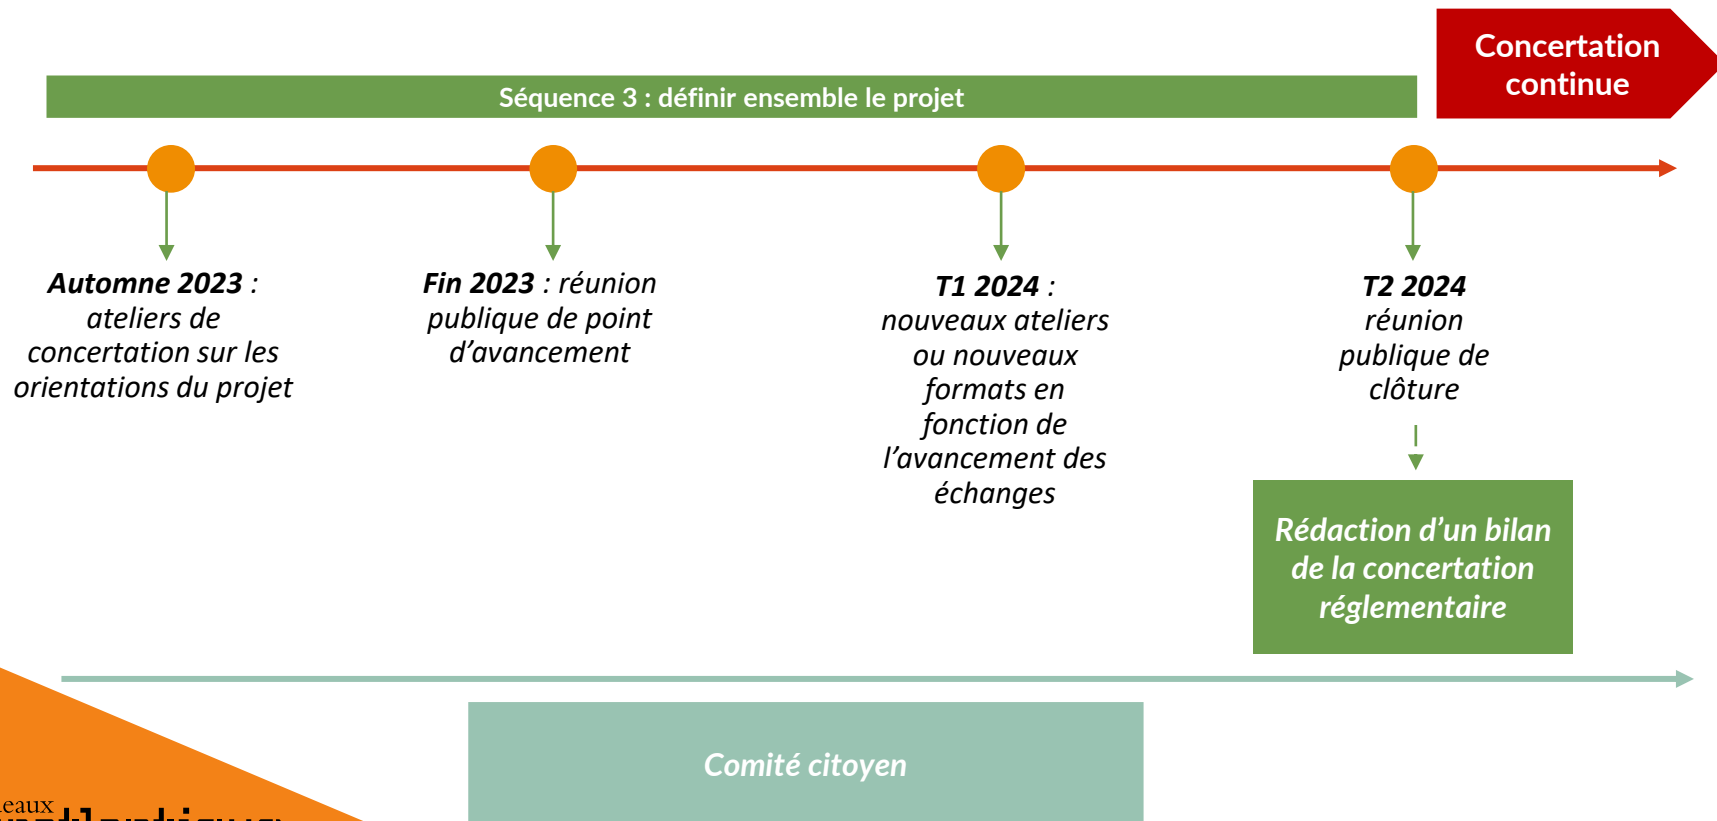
Concertation continue

Séquence 3 : définir ensemble le projet

**Automne 2023** : ateliers de concertation sur les orientations du projet

**Fin 2023** : réunion publique de point d'avancement

**T1 2024** : nouveaux ateliers ou nouveaux formats en fonction de l'avancement des échanges

**T2 2024** réunion publique de clôture

Rédaction d'un bilan de la concertation réglementaire

Comité citoyen

Leaux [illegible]